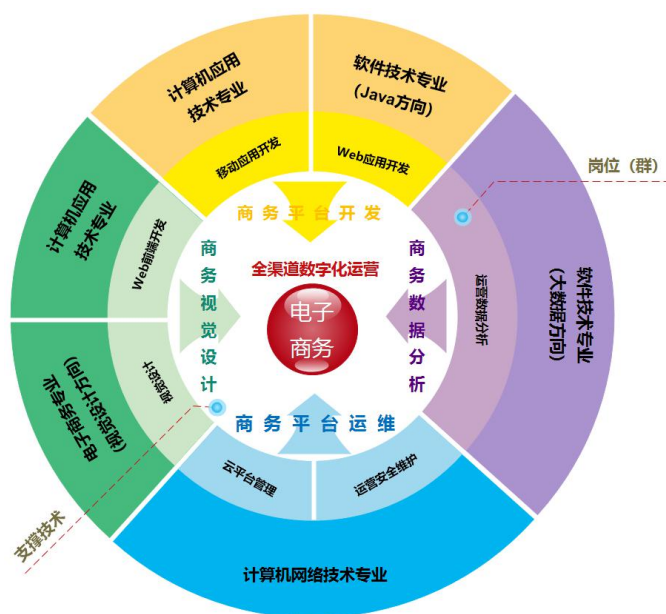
计算机应用技术专业

软件技术专业（Java方向）

移动应用开发

Web应用开发

岗位（群）

计算机应用技术专业

Web前端开发

商务平台开发

商务视觉设计

全渠道数字化运营

电子商务

商务数据分析

运营数据分析

软件技术专业（大数据方向）

电子商务专业（视觉设计方向）

视觉设计

商务平台运维

云平台管理

运营安全维护

支撑技术

计算机网络技术专业